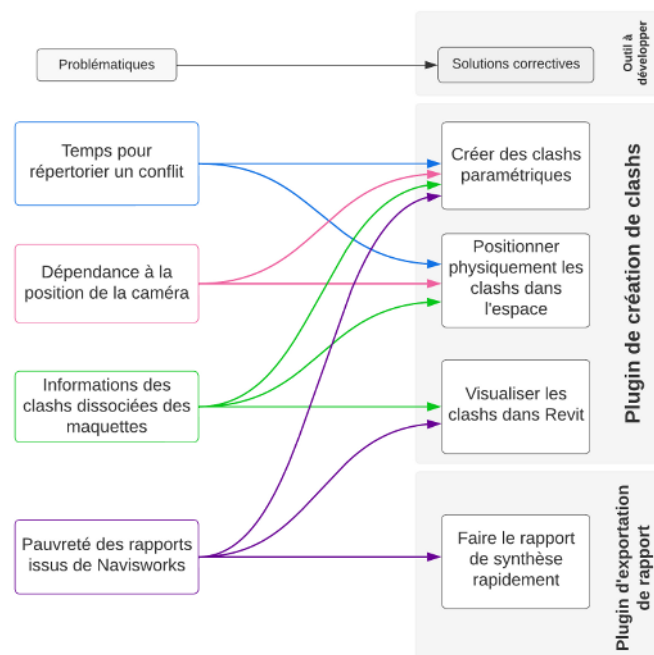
Problématiques

Solutions correctives

Outil à développer

Temps pour répertorier un conflit

Dépendance à la position de la caméra

Informations des clashs dissociées des maquettes

Pauvreté des rapports issus de Navisworks

Créer des clashs paramétriques

Positionner physiquement les clashs dans l'espace

Visualiser les clashs dans Revit

Plugin de création de clashs

Faire le rapport de synthèse rapidement

Plugin d'exportation de rapport